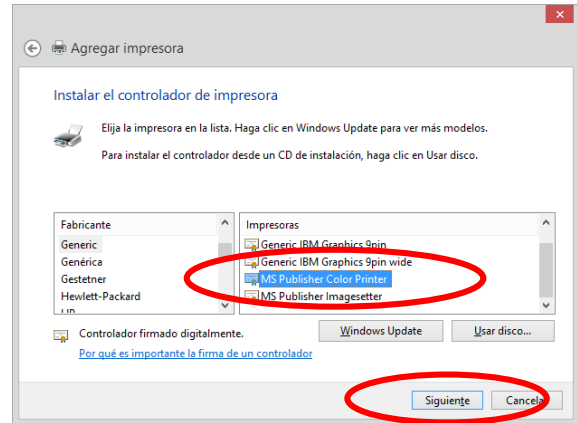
Agregar impresora

Instalar el controlador de impresora

Elija la impresora en la lista. Haga clic en Windows Update para ver más modelos.

Para instalar el controlador desde un CD de instalación, haga clic en Usar disco.

| Fabricante |
|---|
| Generic |
| Genérica |
| Gestetner |
| Hewlett-Packard |
| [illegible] |

| Impresoras |
|---|
| Generic IBM Graphics 9pin |
| Generic IBM Graphics 9pin wide |
| MS Publisher Color Printer |
| MS Publisher Imagesetter |

Controlador firmado digitalmente.

Windows Update

Usar disco...

Por qué es importante la firma de un controlador

Siguiente

Cancela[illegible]